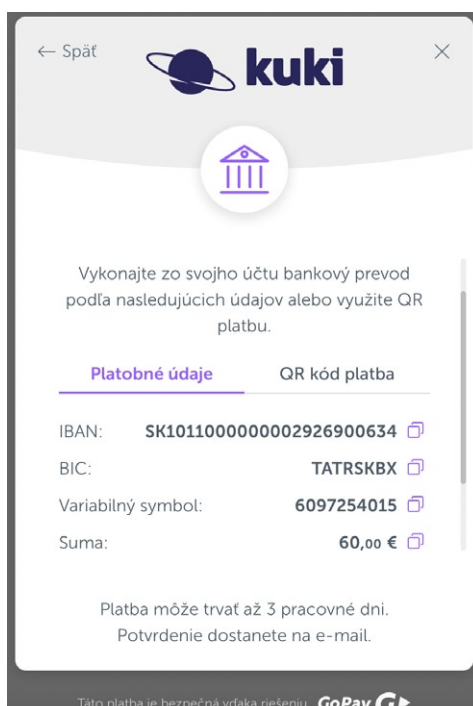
← Späť

kuki

×

Vykonajte zo svojho účtu bankový prevod podľa nasledujúcich údajov alebo využite QR platbu.

Platobné údaje

QR kód platba

| | |
|---|---|
| IBAN: | SK1011000000002926900634 |
| BIC: | TATRSKBX |
| Variabilný symbol: | 6097254015 |
| Suma: | 60,00 € |

Platba môže trvať až 3 pracovné dni. Potvrdenie dostanete na e-mail.

Táto platba je bezpečná vďaka riešeniu GoPay